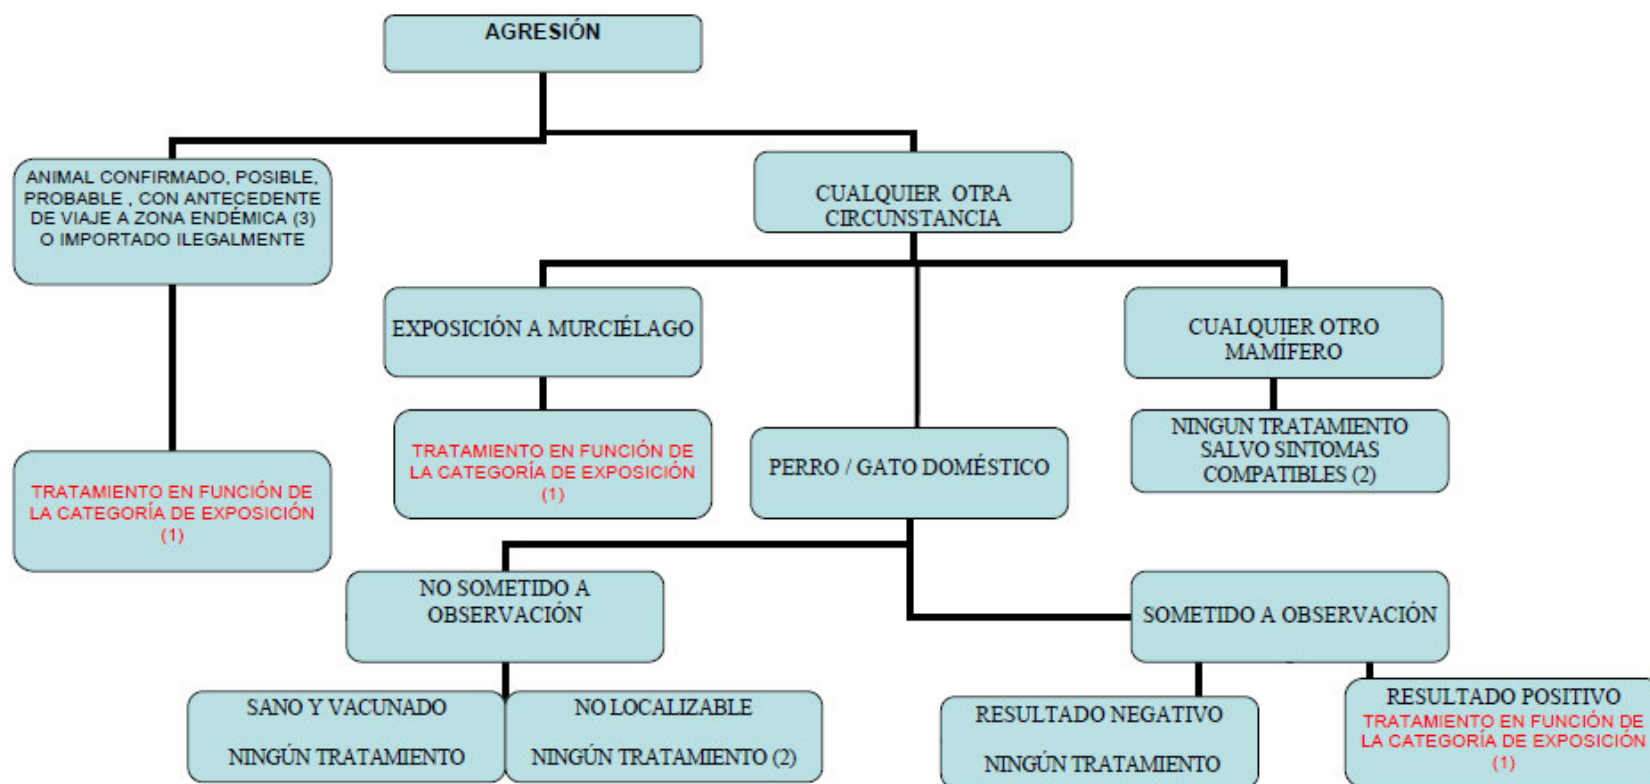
AGRESIÓN

ANIMAL CONFIRMADO, POSIBLE, PROBABLE , CON ANTECEDENTE DE VIAJE A ZONA ENDÉMICA (3) O IMPORTADO ILEGALMENTE

TRATAMIENTO EN FUNCIÓN DE LA CATEGORÍA DE EXPOSICIÓN (1)

CUALQUIER OTRA CIRCUNSTANCIA

EXPOSICIÓN A MURCIÉLAGO

TRATAMIENTO EN FUNCIÓN DE LA CATEGORÍA DE EXPOSICIÓN (1)

PERRO / GATO DOMÉSTICO

CUALQUIER OTRO MAMÍFERO

NINGUN TRATAMIENTO SALVO SINTOMAS COMPATIBLES (2)

NO SOMETIDO A OBSERVACIÓN

SOMETIDO A OBSERVACIÓN

SANO Y VACUNADO

NINGÚN TRATAMIENTO

NO LOCALIZABLE

NINGÚN TRATAMIENTO (2)

RESULTADO NEGATIVO

NINGÚN TRATAMIENTO

RESULTADO POSITIVO
TRATAMIENTO EN FUNCIÓN DE LA CATEGORÍA DE EXPOSICIÓN (1)